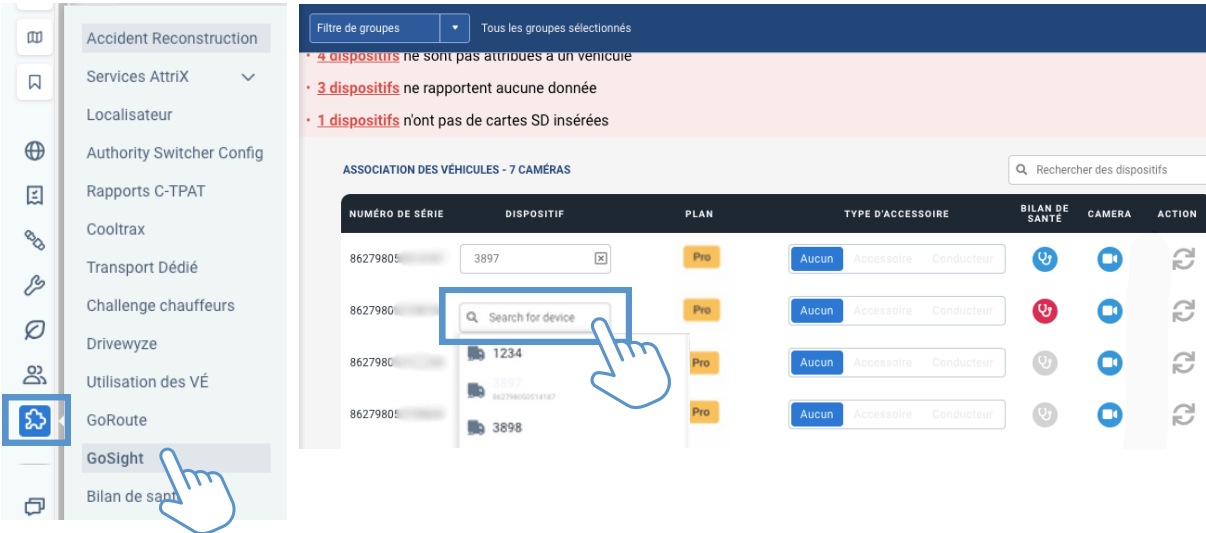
Accident Reconstruction
Services AttriX
Localisateur
Authority Switcher Config
Rapports C-TPAT
Cooltrax
Transport Dédié
Challenge chauffeurs
Drivewyze
Utilisation des VÉ
GoRoute
GoSight
Bilan de sant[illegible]

Filtre de groupes
Tous les groupes sélectionnés

• 4 dispositifs ne sont pas attribués à un véhicule
• 3 dispositifs ne rapportent aucune donnée
• 1 dispositifs n'ont pas de cartes SD insérées

ASSOCIATION DES VÉHICULES - 7 CAMÉRAS
Rechercher des dispositifs

| NUMÉRO DE SÉRIE | DISPOSITIF | PLAN | TYPE D'ACCESSOIRE | BILAN DE SANTÉ | CAMERA | ACTION |
|---|---|---|---|---|---|---|
| 86279805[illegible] | 3897 | Pro | Aucun Accessoire Conducteur | | | |
| 8627980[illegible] | Search for device | Pro | Aucun Accessoire Conducteur | | | |
| 8627980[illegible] | 1234 | Pro | Aucun Accessoire Conducteur | | | |
| 86279805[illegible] | 3897 862798050514187 | Pro | Aucun Accessoire Conducteur | | | |
| | 3898 | | | | | |